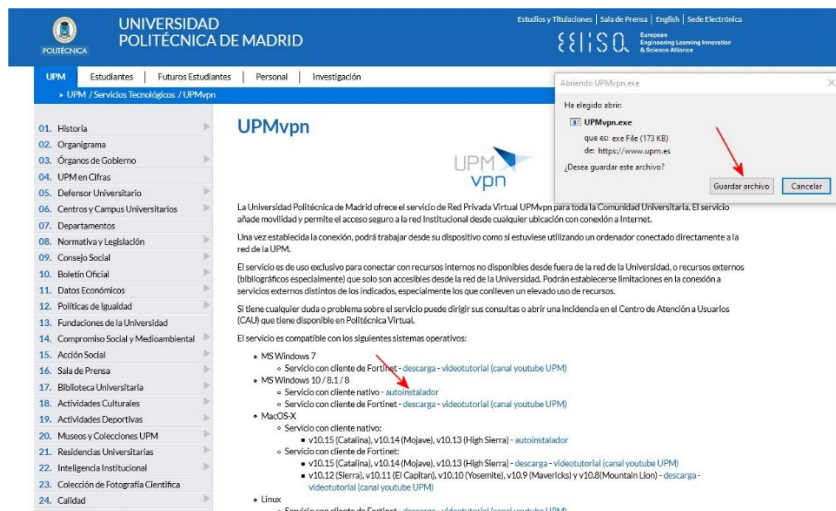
POLITÉCNICA

UNIVERSIDAD POLITÉCNICA DE MADRID

Estudios y Titulaciones | Sala de Prensa | English | Sede Electrónica

EELISA European Engineering Learning Innovation & Science Alliance

UPM | Estudiantes | Futuros Estudiantes | Personal | Investigación

▸ UPM / Servicios Tecnológicos / UPMvpn

01. Historia
02. Organigrama
03. Órganos de Gobierno
04. UPM en Cifras
05. Defensor Universitario
06. Centros y Campus Universitarios
07. Departamentos
08. Normativa y Legislación
09. Consejo Social
10. Boletín Oficial
11. Datos Económicos
12. Políticas de Igualdad
13. Fundaciones de la Universidad
14. Compromiso Social y Medioambiental
15. Acción Social
16. Sala de Prensa
17. Biblioteca Universitaria
18. Actividades Culturales
19. Actividades Deportivas
20. Museos y Colecciones UPM
21. Residencias Universitarias
22. Inteligencia Institucional
23. Colección de Fotografía Científica
24. Calidad

UPMvpn

UPM vpn

La Universidad Politécnica de Madrid ofrece el servicio de Red Privada Virtual UPMvpn para toda la Comunidad Universitaria. El servicio añade movilidad y permite el acceso seguro a la red Institucional desde cualquier ubicación con conexión a Internet.

Una vez establecida la conexión, podrá trabajar desde su dispositivo como si estuviese utilizando un ordenador conectado directamente a la red de la UPM.

El servicio es de uso exclusivo para conectar con recursos internos no disponibles desde fuera de la red de la Universidad, o recursos externos (bibliográficos especialmente) que solo son accesibles desde la red de la Universidad. Podrán establecerse limitaciones en la conexión a servicios externos distintos de los indicados, especialmente los que conlleven un elevado uso de recursos.

Si tiene cualquier duda o problema sobre el servicio puede dirigir sus consultas o abrir una incidencia en el Centro de Atención a Usuarios (CAU) que tiene disponible en Politécnica Virtual.

El servicio es compatible con los siguientes sistemas operativos:

• MS Windows 7
  ◦ Servicio con cliente de Fortinet - descarga - videotutorial (canal youtube UPM)
• MS Windows 10 / 8.1 / 8
  ◦ Servicio con cliente nativo - autoinstalador
  ◦ Servicio con cliente de Fortinet - descarga - videotutorial (canal youtube UPM)
• MacOS-X
  ◦ Servicio con cliente nativo:
    ▪ v10.15 (Catalina), v10.14 (Mojave), v10.13 (High Sierra) - autoinstalador
  ◦ Servicio con cliente de Fortinet:
    ▪ v10.15 (Catalina), v10.14 (Mojave), v10.13 (High Sierra) - descarga - videotutorial (canal youtube UPM)
    ▪ v10.12 (Sierra), v10.11 (El Capitan), v10.10 (Yosemite), v10.9 (Mavericks) y v10.8(Mountain Lion) - descarga - videotutorial (canal youtube UPM)
• Linux
  ◦ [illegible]

Abriendo UPMvpn.exe

Ha elegido abrir:

UPMvpn.exe

que es: exe File (173 KB)
de: https://www.upm.es

¿Desea guardar este archivo?

Guardar archivo | Cancelar